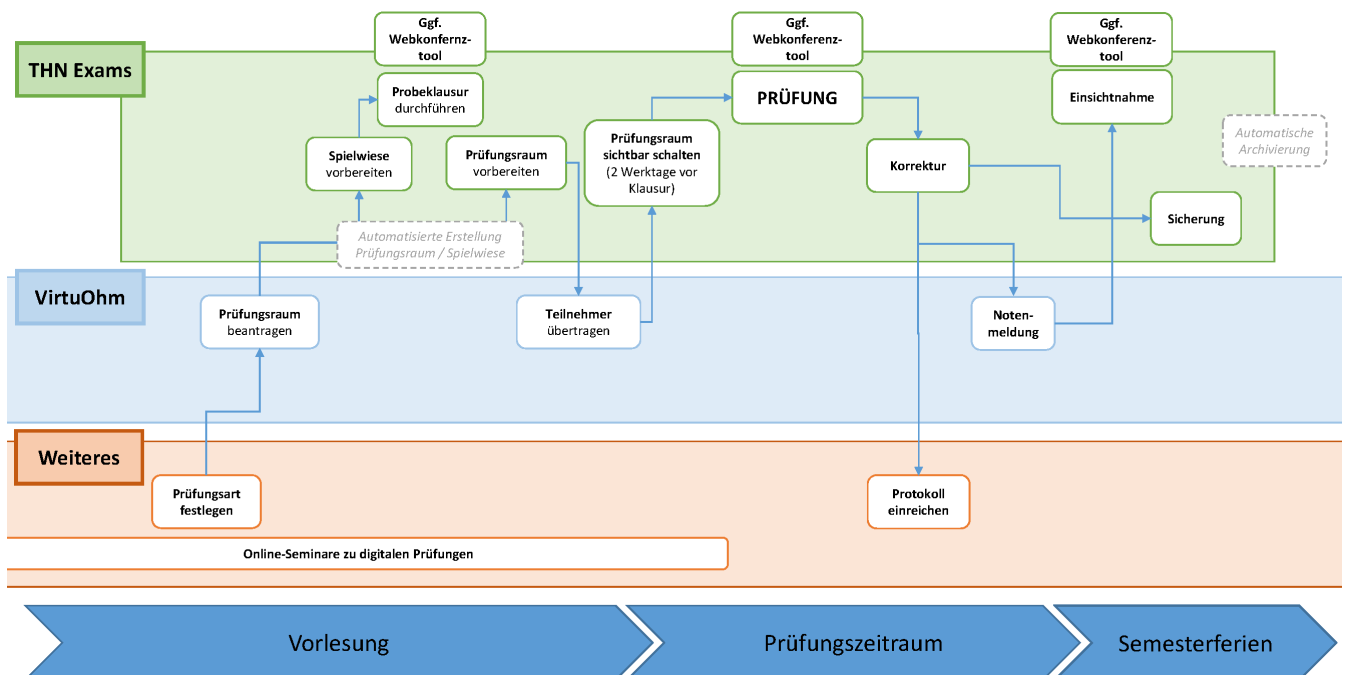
THN Exams

Ggf. Webkonferenz-tool

Ggf. Webkonferenz-tool

Ggf. Webkonferenz-tool

Probeklausur durchführen

PRÜFUNG

Einsichtnahme

Spielwiese vorbereiten

Prüfungsraum vorbereiten

Prüfungsraum sichtbar schalten (2 Werktage vor Klausur)

Korrektur

Automatische Archivierung

Automatisierte Erstellung Prüfungsraum / Spielwiese

Sicherung

VirtuOhm

Prüfungsraum beantragen

Teilnehmer übertragen

Noten-meldung

Weiteres

Prüfungsart festlegen

Protokoll einreichen

Online-Seminare zu digitalen Prüfungen

Vorlesung

Prüfungszeitraum

Semesterferien